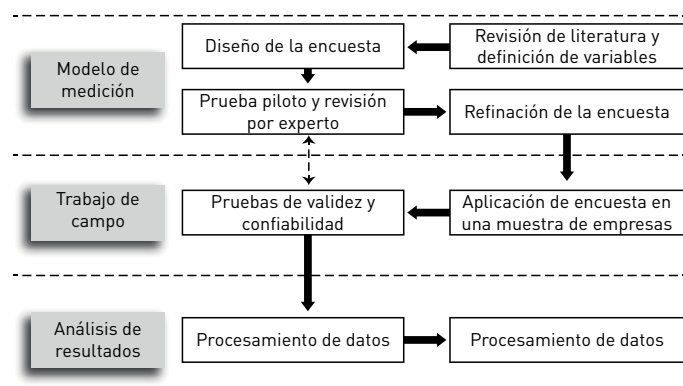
Modelo de medición

Diseño de la encuesta

Revisión de literatura y definición de variables

Prueba piloto y revisión por experto

Refinación de la encuesta

Trabajo de campo

Pruebas de validez y confiabilidad

Aplicación de encuesta en una muestra de empresas

Análisis de resultados

Procesamiento de datos

Procesamiento de datos